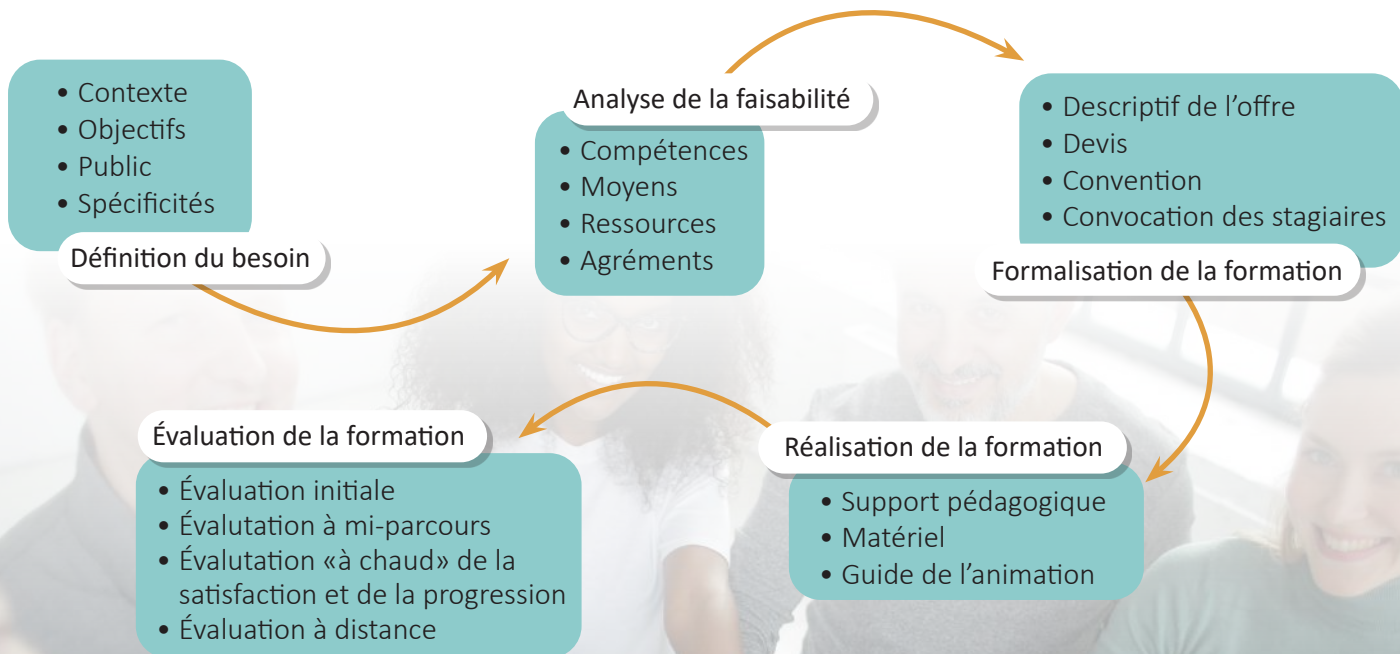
• Contexte
• Objectifs
• Public
• Spécificités

Définition du besoin

Analyse de la faisabilité

• Compétences
• Moyens
• Ressources
• Agréments

• Descriptif de l'offre
• Devis
• Convention
• Convocation des stagiaires

Formalisation de la formation

Réalisation de la formation

• Support pédagogique
• Matériel
• Guide de l'animation

Évaluation de la formation

• Évaluation initiale
• Évalutation à mi-parcours
• Évalutation «à chaud» de la satisfaction et de la progression
• Évaluation à distance